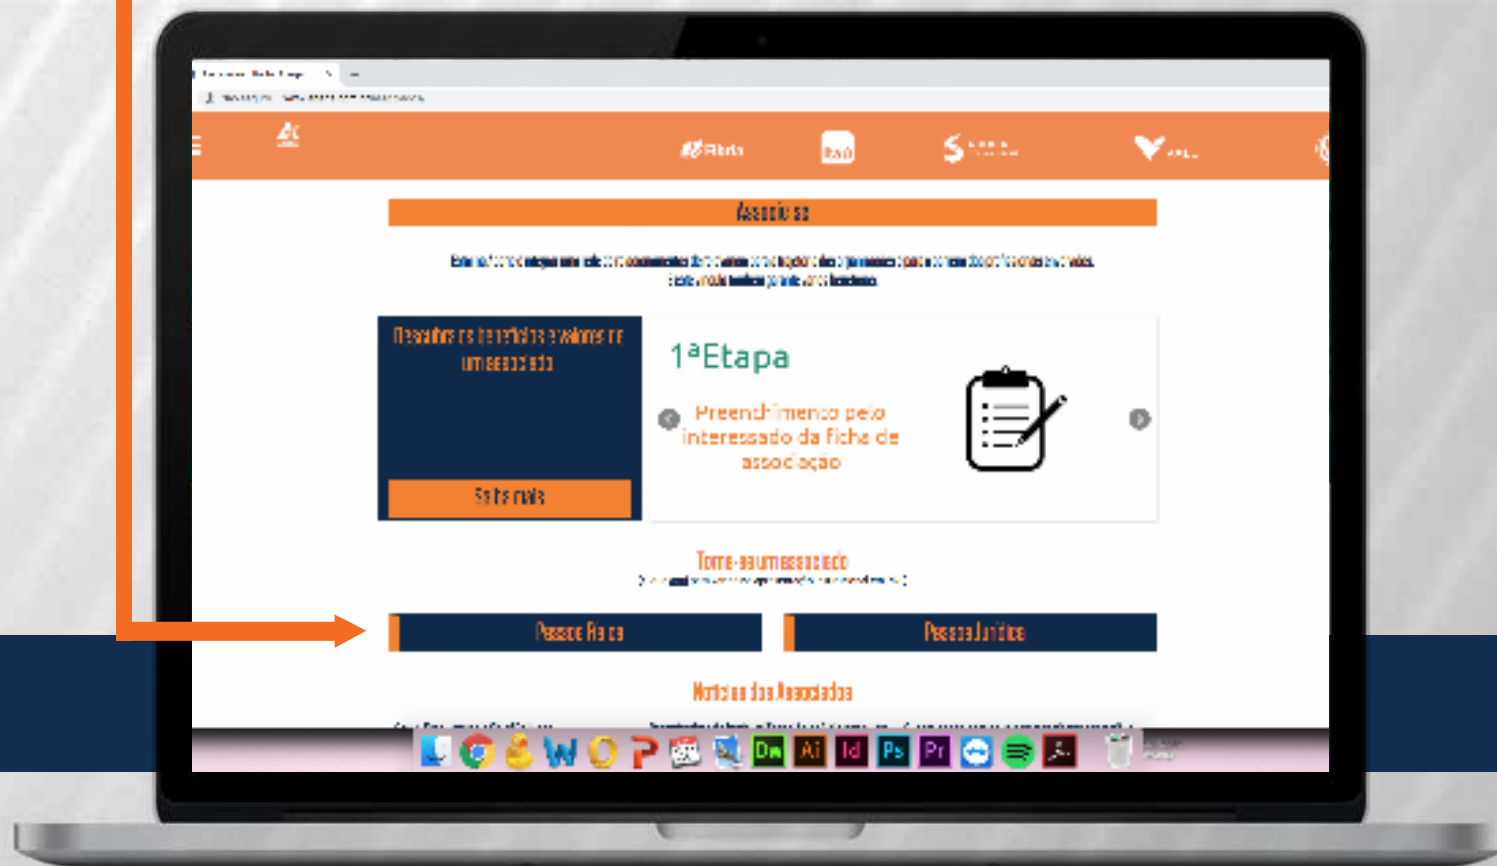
Associe-se

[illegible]

Descubra os benefícios e vantagens de um associado

Saiba mais

1ªEtapa

Preenchimento pelo interessado da ficha de associação

Torne-se um associado

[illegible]

Pessoa Física

Pessoa Jurídica

Notícias dos Associados

Dw Ai Id Ps Pr